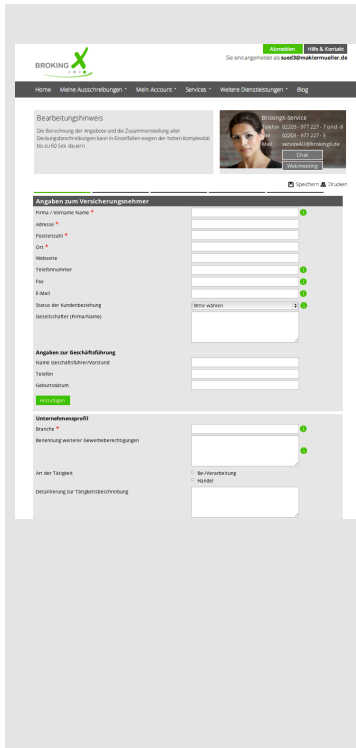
Abmelden Hilfe & Kontakt
Sie sind angemeldet als sued3@maklermueller.de

BROKING X

Home Meine Ausschreibungen Mein Account Services Weitere Dienstleistungen Blog

Bearbeitungshinweis
Die Berechnung der Angebote und die Zusammenstellung aller Deckungsbeschreibungen kann in Einzelfällen wegen der hohen Komplexität bis zu 60 Sek. dauern.

BrokingX-Service
Telefon 02203 - 977 227 - 7 und -8
Fax 02203 - 977 227 - 5
Mail service@brokingx.de
Chat
Webmeeting

Speichern Drucken

Angaben zum Versicherungsnehmer
Firma / Vorname Name *
Adresse *
Postleitzahl *
Ort *
Webseite
Telefonnummer
Fax
E-Mail
Status der Kundenbeziehung Bitte wählen
Gesellschafter (Firma/Name)

Angaben zur Geschäftsführung
Name Geschäftsführer/Vorstand
Telefon
Geburtsdatum
Hinzufügen

Unternehmensprofil
Branche *
Benennung weiterer Gewerbeberechtigungen
Art der Tätigkeit Be-/Verarbeitung
Handel
Detaillierung zur Tätigkeitsbeschreibung